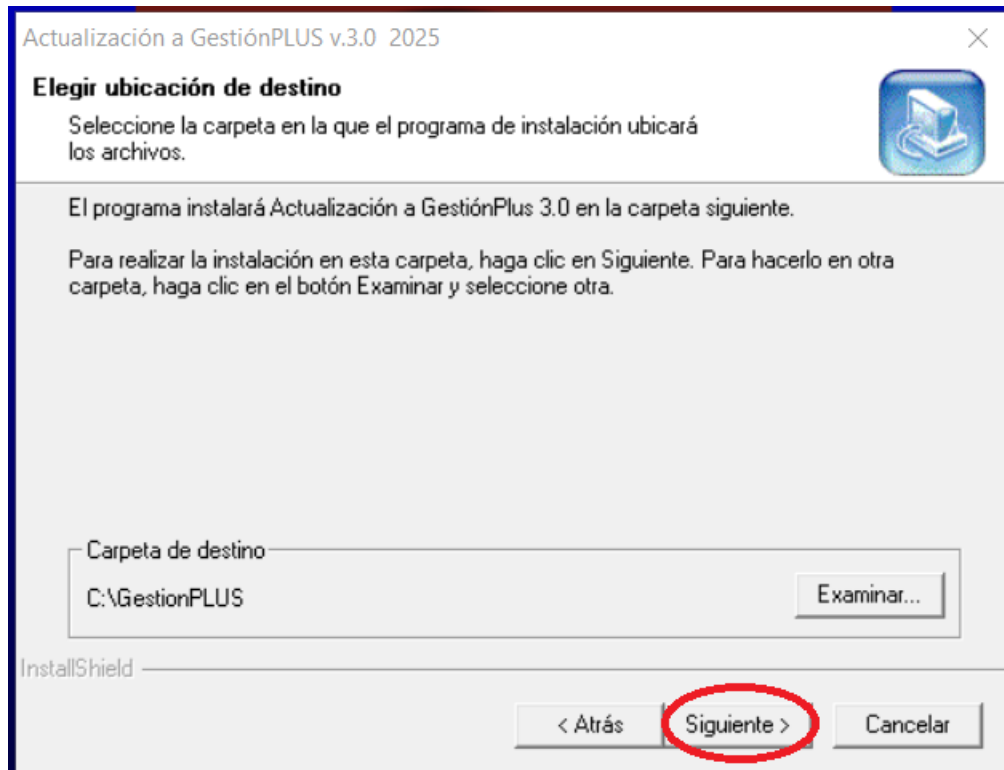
Actualización a GestiónPLUS v.3.0 2025

Elegir ubicación de destino

Seleccione la carpeta en la que el programa de instalación ubicará los archivos.

El programa instalará Actualización a GestiónPlus 3.0 en la carpeta siguiente.

Para realizar la instalación en esta carpeta, haga clic en Siguiente. Para hacerlo en otra carpeta, haga clic en el botón Examinar y seleccione otra.

Carpeta de destino

C:\GestionPLUS

Examinar...

InstallShield

< Atrás

Siguiente >

Cancelar